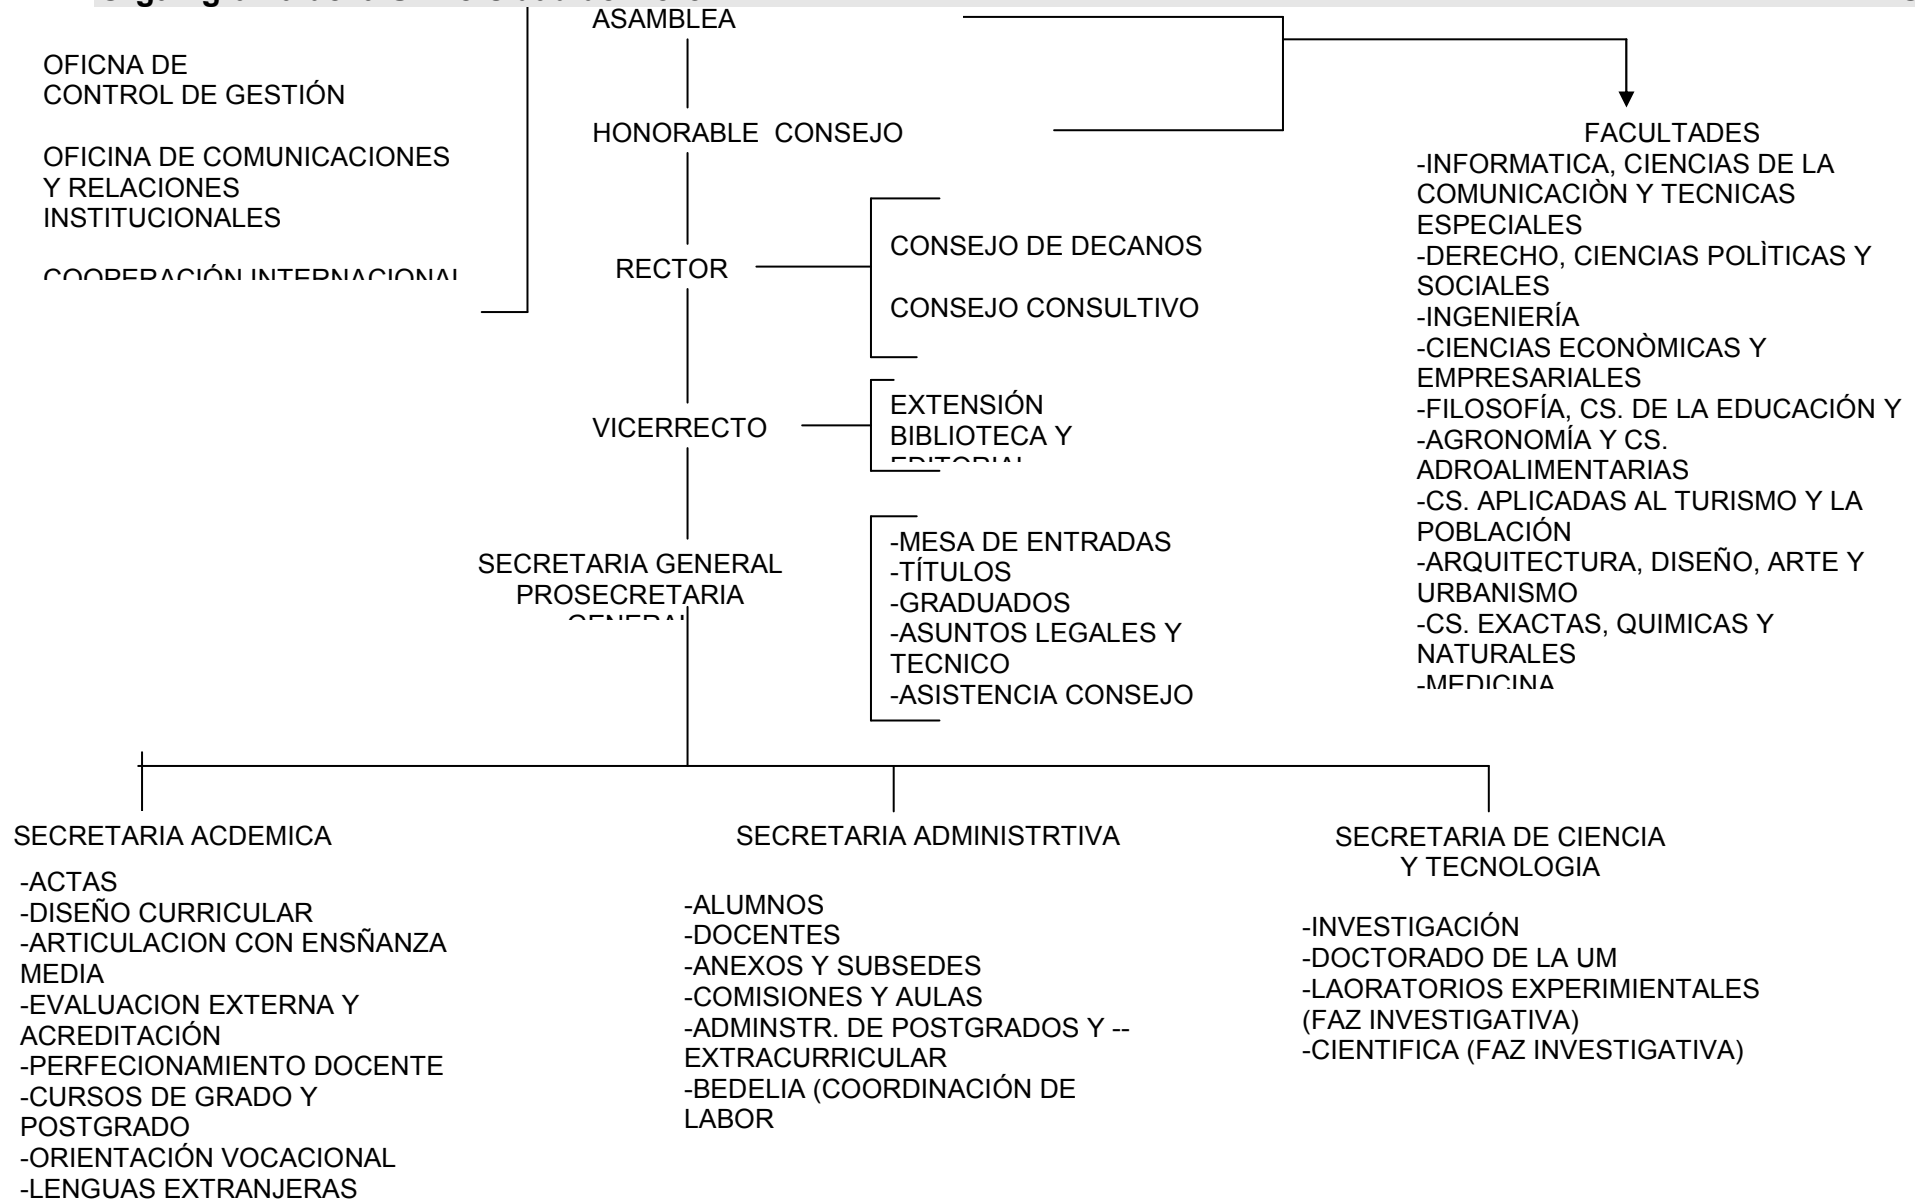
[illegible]

ASAMBLEA

HONORABLE CONSEJO

RECTOR

VICERRECTO

SECRETARIA GENERAL
PROSECRETARIA
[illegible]

OFICNA DE
CONTROL DE GESTIÓN

OFICINA DE COMUNICACIONES
Y RELACIONES
INSTITUCIONALES

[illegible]

CONSEJO DE DECANOS

CONSEJO CONSULTIVO

EXTENSIÓN
BIBLIOTECA Y
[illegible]

-MESA DE ENTRADAS
-TÍTULOS
-GRADUADOS
-ASUNTOS LEGALES Y TECNICO
-ASISTENCIA CONSEJO

FACULTADES
-INFORMATICA, CIENCIAS DE LA COMUNICACIÒN Y TECNICAS ESPECIALES
-DERECHO, CIENCIAS POLÌTICAS Y SOCIALES
-INGENIERÍA
-CIENCIAS ECONÒMICAS Y EMPRESARIALES
-FILOSOFÍA, CS. DE LA EDUCACIÓN Y
-AGRONOMÍA Y CS. ADROALIMENTARIAS
-CS. APLICADAS AL TURISMO Y LA POBLACIÓN
-ARQUITECTURA, DISEÑO, ARTE Y URBANISMO
-CS. EXACTAS, QUIMICAS Y NATURALES
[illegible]

SECRETARIA ACDEMICA

-ACTAS
-DISEÑO CURRICULAR
-ARTICULACION CON ENSÑANZA MEDIA
-EVALUACION EXTERNA Y ACREDITACIÓN
-PERFECIONAMIENTO DOCENTE
-CURSOS DE GRADO Y POSTGRADO
-ORIENTACIÓN VOCACIONAL
-LENGUAS EXTRANJERAS

SECRETARIA ADMINISTRTIVA

-ALUMNOS
-DOCENTES
-ANEXOS Y SUBSEDES
-COMISIONES Y AULAS
-ADMINSTR. DE POSTGRADOS Y --EXTRACURRICULAR
-BEDELIA (COORDINACIÓN DE LABOR

SECRETARIA DE CIENCIA
Y TECNOLOGIA

-INVESTIGACIÓN
-DOCTORADO DE LA UM
-LAORATORIOS EXPERIMIENTALES (FAZ INVESTIGATIVA)
-CIENTIFICA (FAZ INVESTIGATIVA)